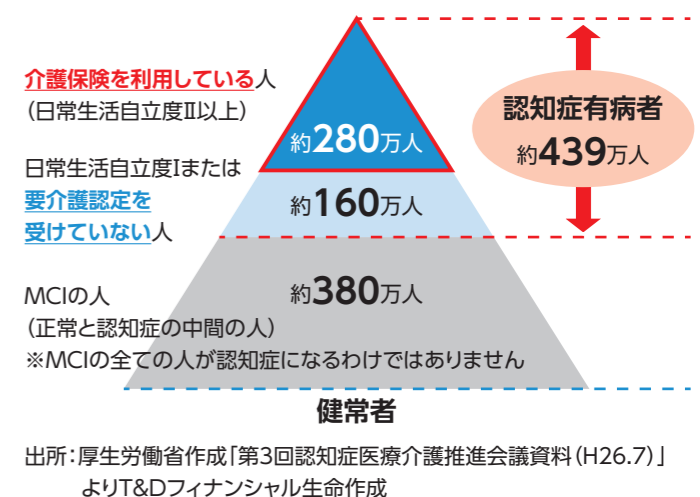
介護保険を利用している人
（日常生活自立度Ⅱ以上）

約280万人

日常生活自立度Ⅰまたは
要介護認定を
受けていない人

約160万人

認知症有病者
約439万人

MCIの人
（正常と認知症の中間の人）
※MCIの全ての人が認知症になるわけではありません

約380万人

健常者

出所：厚生労働省作成「第3回認知症医療介護推進会議資料（H26.7）」
よりT&Dフィナンシャル生命作成